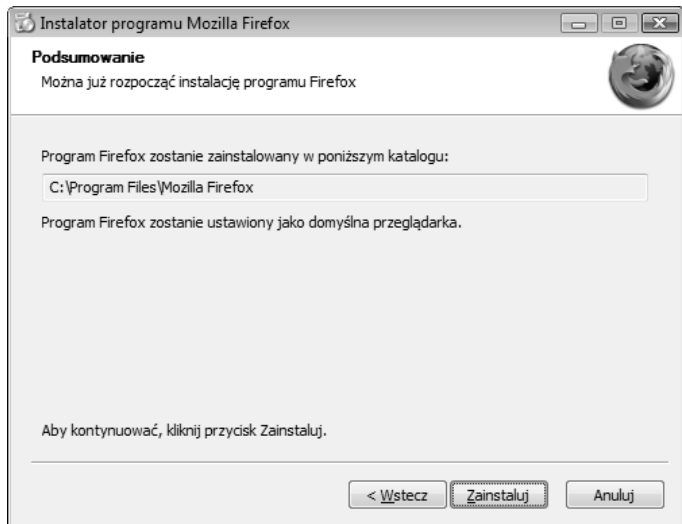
Instalator programu Mozilla Firefox

Podsumowanie

Można już rozpocząć instalację programu Firefox

Program Firefox zostanie zainstalowany w poniższym katalogu:

C:\Program Files\Mozilla Firefox

Program Firefox zostanie ustawiony jako domyślna przeglądarka.

Aby kontynuować, kliknij przycisk Zainstaluj.

< Wstecz

Zainstaluj

Anuluj